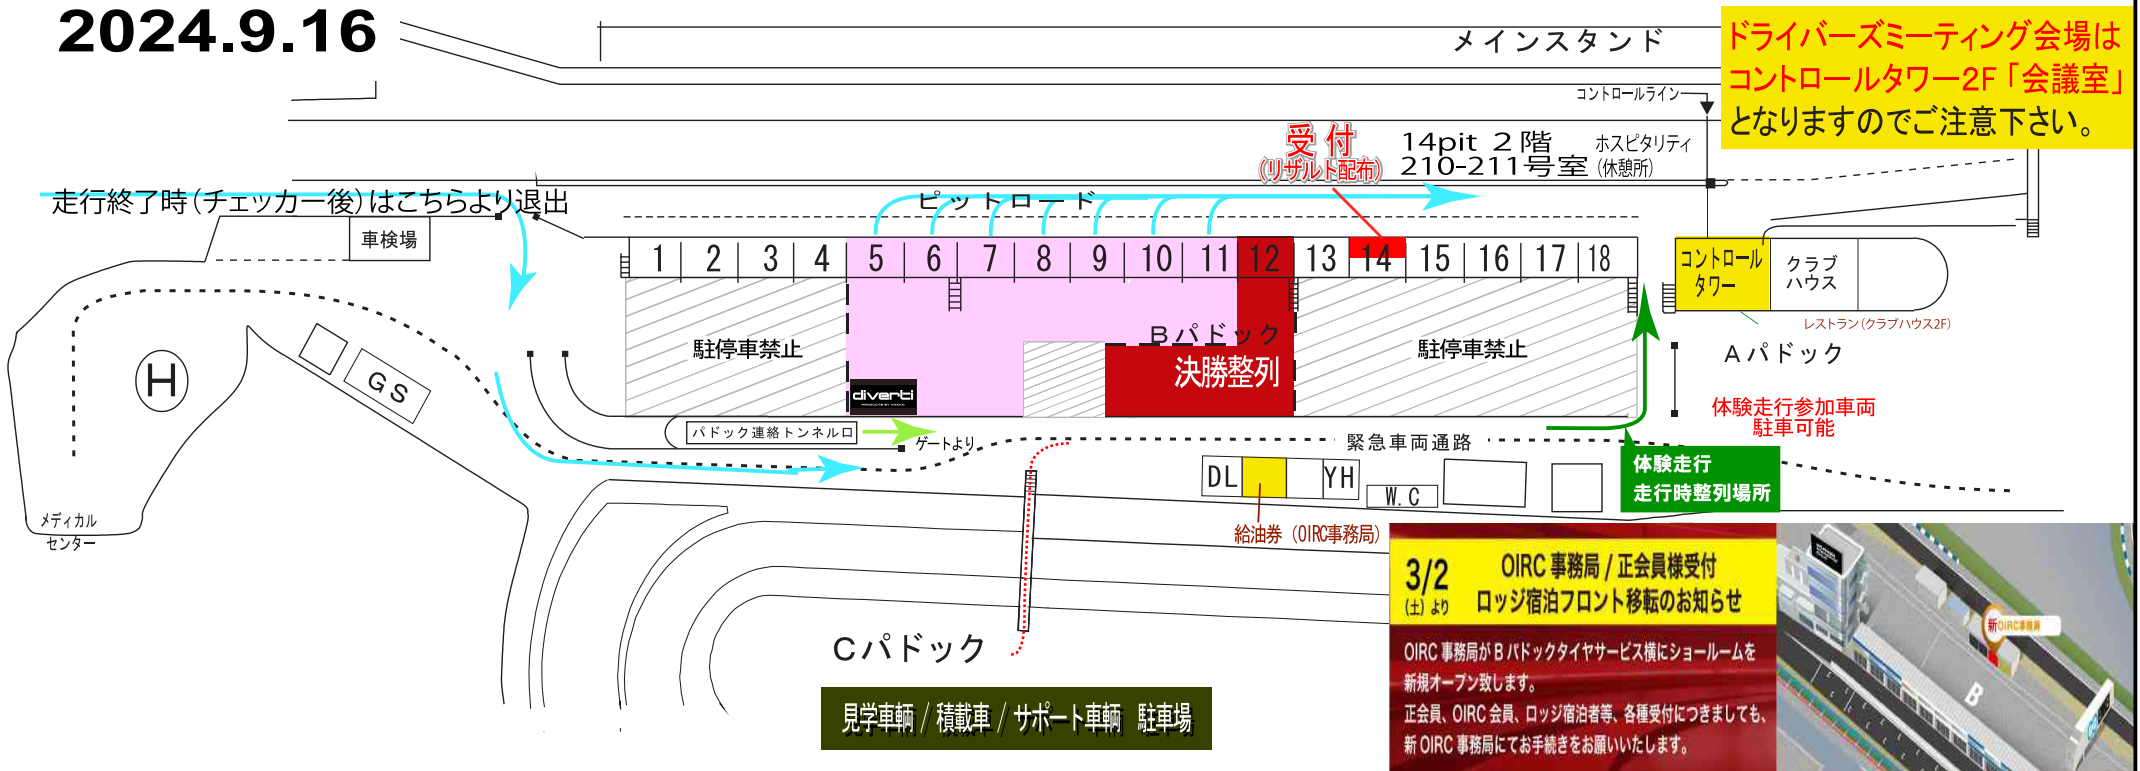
2024.9.16

メインスタンド

ドライバーズミーティング会場はコントロールタワー2F「会議室」となりますのでご注意下さい。

コントロールライン

受付
(リザルト配布)

14pit 2階
210-211号室

ホスピタリティ
(休憩所)

走行終了時(チェッカー後)はこちらより退出

ピットロード

車検場

1 2 3 4 5 6 7 8 9 10 11 12 13 14 15 16 17 18

コントロールタワー

クラブハウス

レストラン(クラブハウス2F)

H

GS

駐停車禁止

Bパドック

決勝整列

diverti

駐停車禁止

Aパドック

体験走行参加車両駐車可能

パドック連絡トンネル口

ゲートより

緊急車両通路

DL

YH

W.C

体験走行走行時整列場所

メディカルセンター

給油券 (OIRC事務局)

3/2 (土)より

OIRC事務局/正会員様受付
ロッジ宿泊フロント移転のお知らせ

OIRC事務局がBパドックタイヤサービス横にショールームを新規オープン致します。
正会員、OIRC会員、ロッジ宿泊者等、各種受付につきましても、新OIRC事務局にてお手続きをお願いいたします。

新OIRC事務局

B

Cパドック

見学車輌/積載車/サポート車輌 駐車場